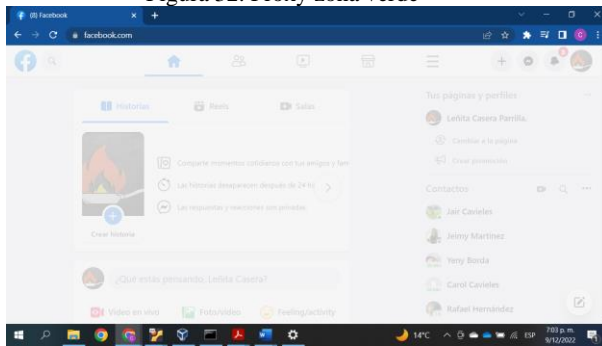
Figura 32. Ícono zona verde

(8) Facebook
facebook.com

Historias
Reels
Salas

Comparte momentos cotidianos con tus amigos y fam
Las historias desaparecen después de 24 h
Las respuestas y reacciones son privadas

Crear historia

¿Qué estás pensando, Leñita Casera?

Video en vivo
Foto/video
Feeling/activity

Tus páginas y perfiles
Leñita Casera Parrilla
Cambiar a la página
Crear promoción

Contactos
Jair Cavieles
Jeimy Martinez
Yeny Borda
Carol Cavieles
Rafael Hernández

14°C
ESP
7:03 p. m.
9/12/2022